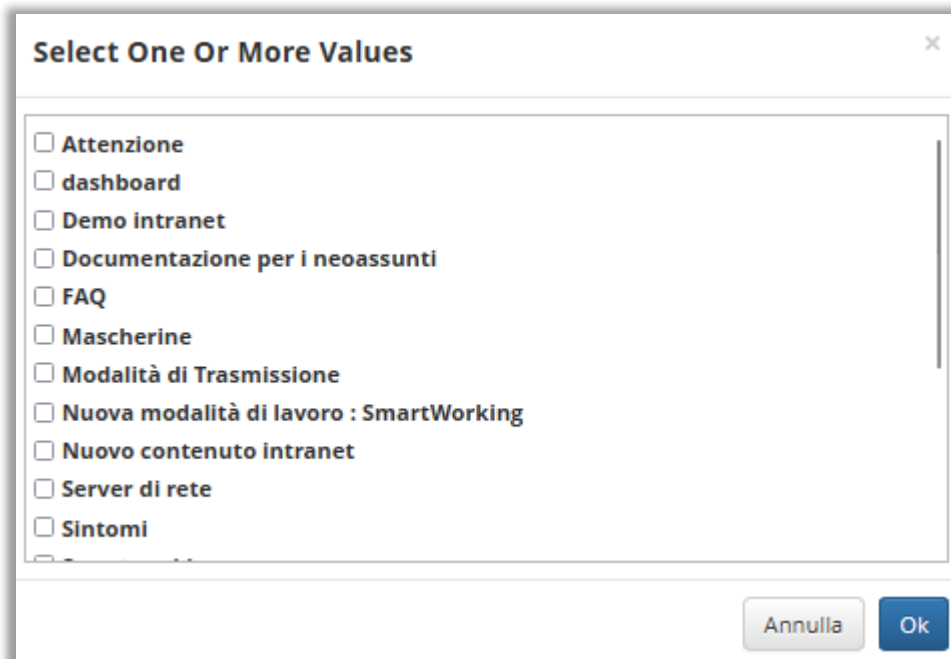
Select One Or More Values

×

☐ Attenzione
☐ dashboard
☐ Demo intranet
☐ Documentazione per i neoassunti
☐ FAQ
☐ Mascherine
☐ Modalità di Trasmissione
☐ Nuova modalità di lavoro : SmartWorking
☐ Nuovo contenuto intranet
☐ Server di rete
☐ Sintomi
☐ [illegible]

Annulla
Ok